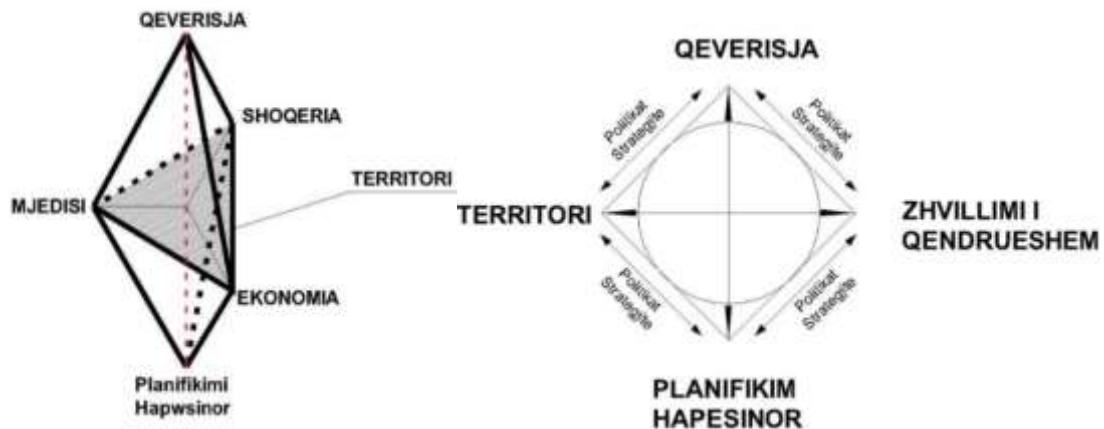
QEVERISJA

SHOQERIA

TERRITORI

MJEDISI

EKONOMIA

Planifikimi Hapwsinor

QEVERISJA

Politikat Strategjite

Politikat Strategjite

TERRITORI

ZHVILLIMI I QENDRUESHEM

Politikat Strategjite

Politikat Strategjite

PLANIFIKIM HAPESINOR